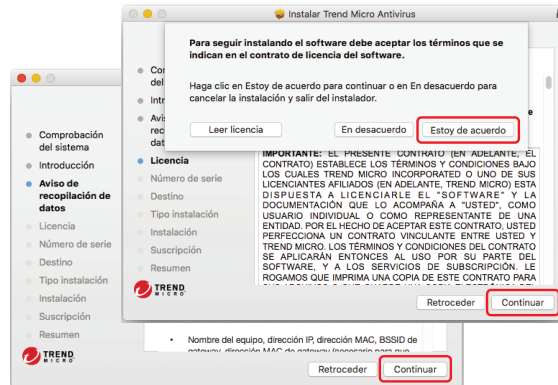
Instalar Trend Micro Antivirus

Para seguir instalando el software debe aceptar los términos que se indican en el contrato de licencia del software.

Haga clic en Estoy de acuerdo para continuar o en En desacuerdo para cancelar la instalación y salir del instalador.

Leer licencia

En desacuerdo

Estoy de acuerdo

Com
Intr
Avis
reco
dato
Licencia
Número de serie
Destino
Tipo instalación
Instalación
Suscripción
Resumen

TREND MICRO

IMPORTANTE: EL PRESENTE CONTRATO (EN ADELANTE, EL CONTRATO) ESTABLECE LOS TÉRMINOS Y CONDICIONES BAJO LOS CUALES TREND MICRO INCORPORATED O UNO DE SUS LICENCIANTES AFILIADOS (EN ADELANTE, TREND MICRO) ESTA DISPUESTA A LICENCIARLE EL "SOFTWARE" Y LA DOCUMENTACIÓN QUE LO ACOMPAÑA A "USTED", COMO USUARIO INDIVIDUAL O COMO REPRESENTANTE DE UNA ENTIDAD. POR EL HECHO DE ACEPTAR ESTE CONTRATO, USTED PERFECCIONA UN CONTRATO VINCULANTE ENTRE USTED Y TREND MICRO. LOS TÉRMINOS Y CONDICIONES DEL CONTRATO SE APLICARÁN ENTONCES AL USO POR SU PARTE DEL SOFTWARE, Y A LOS SERVICIOS DE SUSCRIPCIÓN. LE ROGAMOS QUE IMPRIMA UNA COPIA DE ESTE CONTRATO PARA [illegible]

Retroceder

Continuar

Comprobación del sistema
Introducción
Aviso de recopilación de datos
Licencia
Número de serie
Destino
Tipo instalación
Instalación
Suscripción
Resumen

TREND MICRO

Nombre del equipo, dirección IP, dirección MAC, BSSID de gateway, dirección MAC de gateway (necesario para que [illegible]

Retroceder

Continuar